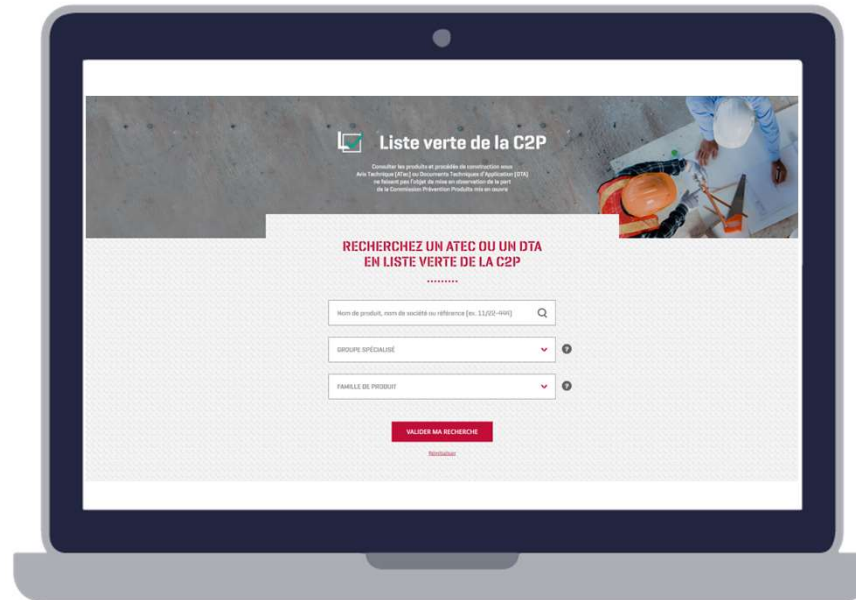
Liste verte de la C2P

Consulter les produits et procédés de construction sous Avis Technique (ATec) ou Documents Techniques d'Application (DTA) ne faisant pas l'objet de mise en observation de la part de la Commission Prévention Produits mis en œuvre

RECHERCHEZ UN ATEC OU UN DTA EN LISTE VERTE DE LA C2P

Nom de produit, nom de société ou référence (ex. 11/02-444)

GROUPE SPÉCIALISÉ

FAMILLE DE PRODUIT

VALIDER MA RECHERCHE

Réinitialiser